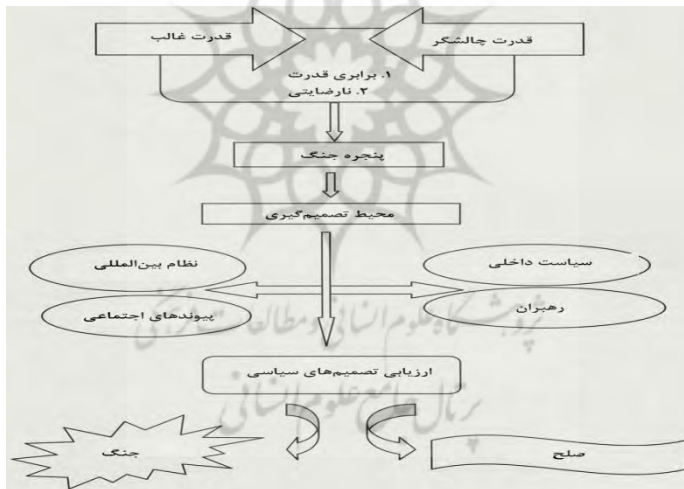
قدرت غالب

قدرت چالشگر

۱. برابری قدرت
۲. نارضایتی

پنجره جنگ

محیط تصمیم‌گیری

نظام بین‌المللی

سیاست داخلی

پیوندهای اجتماعی

رهبران

پژوهشگاه علوم انسانی و مطالعات فرهنگی
پرتال جامع علوم انسانی

ارزیابی تصمیم‌های سیاسی

جنگ

صلح